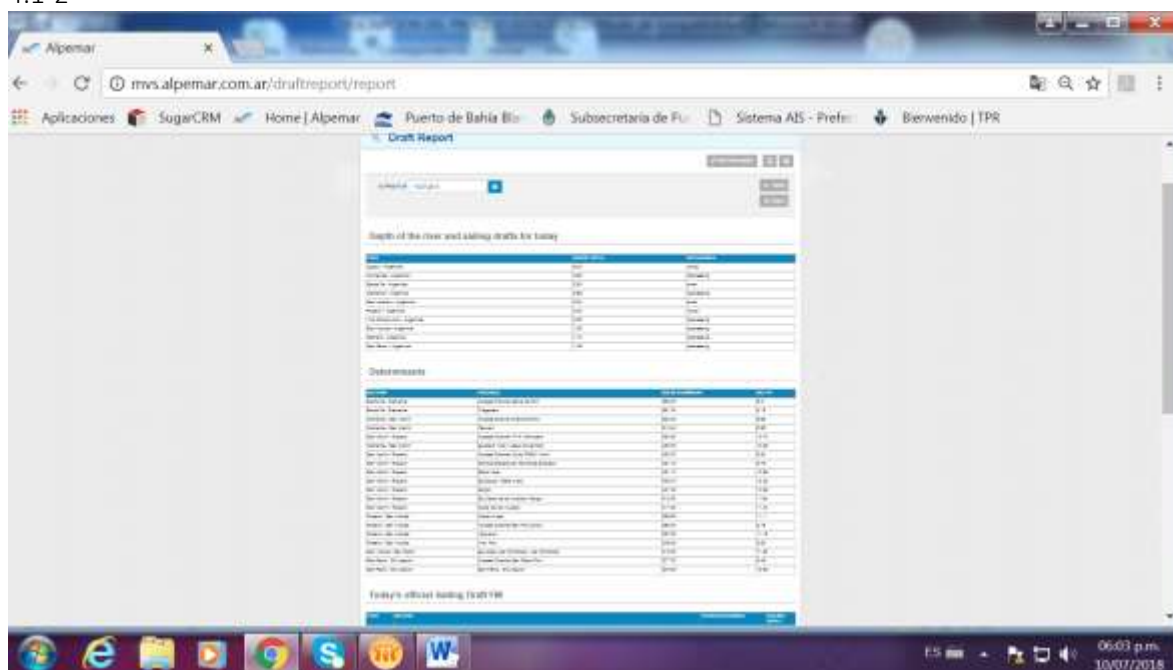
Alpemar

mvs.alpemar.com.ar/draftreport/report

Aplicaciones SugarCRM Home | Alpemar Puerto de Bahía Bla Subsecretaria de Pu Sistema AIS - Prefe Bienvenido | TPR

Draft Report

Depth of the river and sailing drafts for today

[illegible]

Determinants

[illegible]

Today's official Sailing Draft HR

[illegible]

ES 06:03 p.m. 10/07/2018